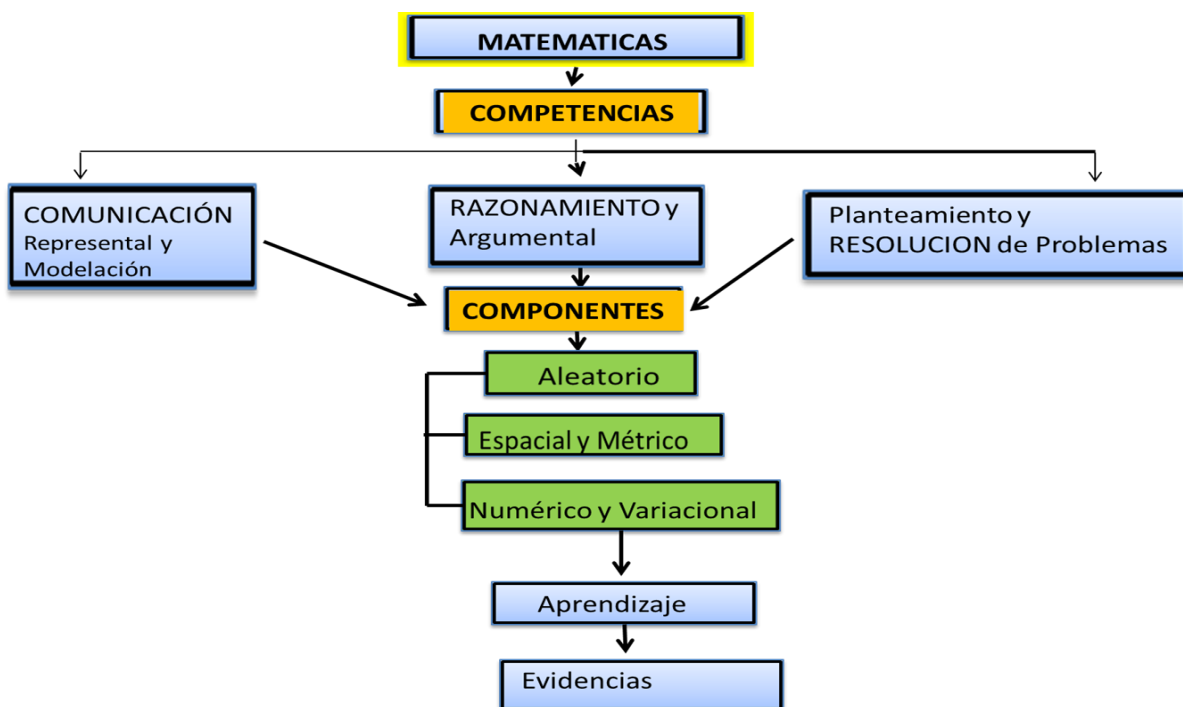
MATEMATICAS

COMPETENCIAS

COMUNICACIÓN
Represental y
Modelación

RAZONAMIENTO y
Argumental

Planteamiento y
RESOLUCION de Problemas

COMPONENTES

Aleatorio

Espacial y Métrico

Numérico y Variacional

Aprendizaje

Evidencias